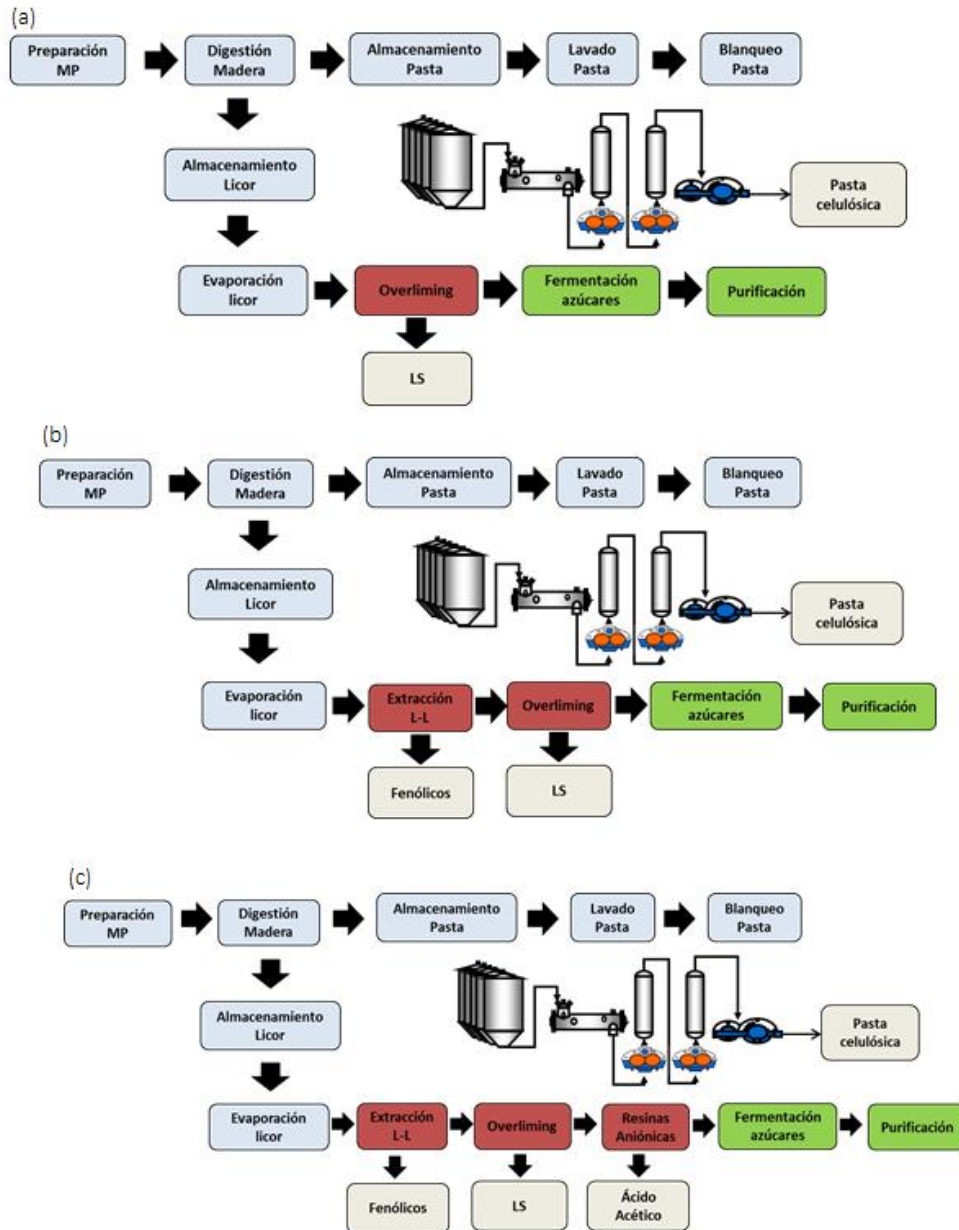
(a)

Preparación MP

Digestión Madera

Almacenamiento Pasta

Lavado Pasta

Blanqueo Pasta

Almacenamiento Licor

Pasta celulósica

Evaporación licor

Overliming

Fermentación azúcares

Purificación

LS

(b)

Preparación MP

Digestión Madera

Almacenamiento Pasta

Lavado Pasta

Blanqueo Pasta

Almacenamiento Licor

Pasta celulósica

Evaporación licor

Extracción L-L

Overliming

Fermentación azúcares

Purificación

Fenólicos

LS

(c)

Preparación MP

Digestión Madera

Almacenamiento Pasta

Lavado Pasta

Blanqueo Pasta

Almacenamiento Licor

Pasta celulósica

Evaporación licor

Extracción L-L

Overliming

Resinas Aniónicas

Fermentación azúcares

Purificación

Fenólicos

LS

Ácido Acético